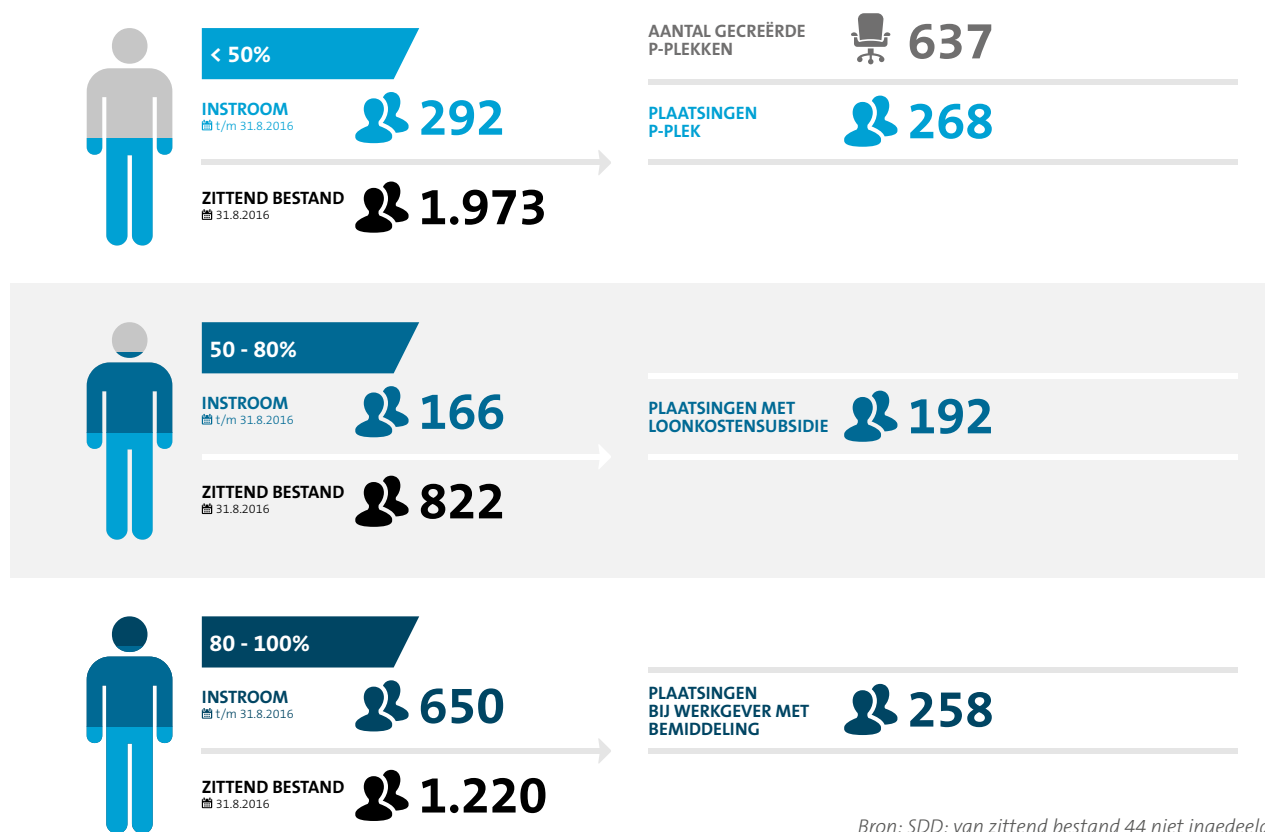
< 50%

INSTROOM
t/m 31.8.2016
292

ZITTEND BESTAND
31.8.2016
1.973

AANTAL GECREËRDE P-PLEKKEN
637

PLAATSINGEN P-PLEK
268

50 - 80%

INSTROOM
t/m 31.8.2016
166

ZITTEND BESTAND
31.8.2016
822

PLAATSINGEN MET LOONKOSTENSUBSIDIE
192

80 - 100%

INSTROOM
t/m 31.8.2016
650

ZITTEND BESTAND
31.8.2016
1.220

PLAATSINGEN BIJ WERKGEVER MET BEMIDDELING
258

Bron: SDD; van zittend bestand 44 niet ingedeeld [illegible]